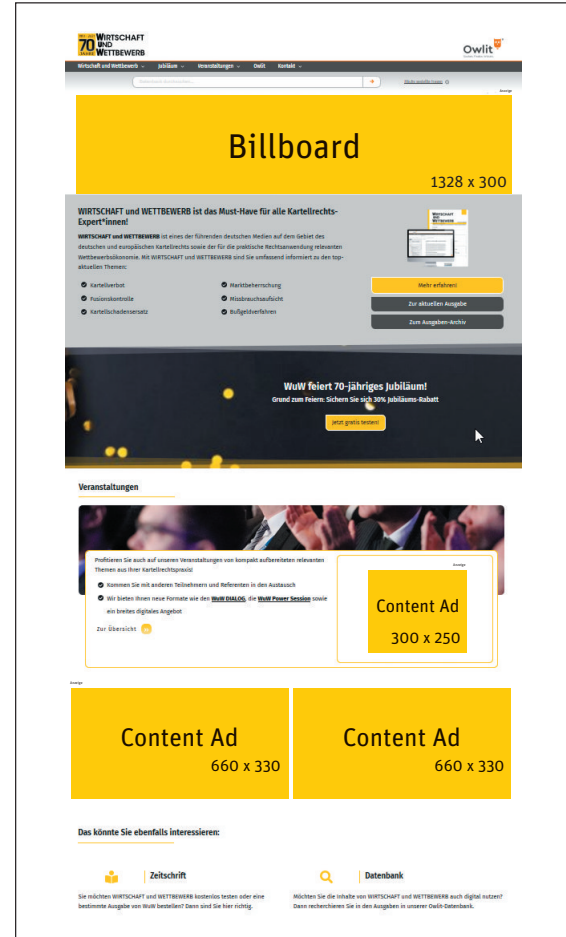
70 WIRTSCHAFT UND WETTBEWERB

Owlit

Wirtschaft und Wettbewerb ⌄ Jubiläum ⌄ Veranstaltungen ⌄ Owlit Kontakt ⌄

Mehr erweiterte Suche

Anzeige

Billboard

1328 x 300

WIRTSCHAFT und WETTBEWERB ist das Must-Have für alle Kartellrechts-Expert*innen!

WIRTSCHAFT und WETTBEWERB ist eines der führenden deutschen Medien auf dem Gebiet des deutschen und europäischen Kartellrechts sowie der für die praktische Rechtsanwendung relevanten Wettbewerbsökonomie. Mit WIRTSCHAFT und WETTBEWERB sind Sie umfassend informiert zu den top-aktuellen Themen:

Kartellverbot
Marktbeherrschung
Fusionskontrolle
Missbrauchsaufsicht
Kartellschadensersatz
Bußgeldverfahren

Mehr erfahren!
Zur aktuellen Ausgabe
Zum Ausgaben-Archiv

WuW feiert 70-jähriges Jubiläum!
Grund zum Feiern: Sichern Sie sich 30% Jubiläums-Rabatt

Jetzt gratis testen!

Veranstaltungen

Profitieren Sie auch auf unseren Veranstaltungen von kompakt aufbereiteten relevanten Themen aus Ihrer Kartellrechtspraxis!

Kommen Sie mit anderen Teilnehmern und Referenten in den Austausch

Wir bieten Ihnen neue Formate wie den WuW DIALOG, die WuW Power Session sowie ein breites digitales Angebot

Zur Übersicht

Anzeige

Content Ad

300 x 250

Anzeige

Content Ad

660 x 330

Content Ad

660 x 330

Das könnte Sie ebenfalls interessieren:

Zeitschrift

Sie möchten WIRTSCHAFT und WETTBEWERB kostenlos testen oder eine bestimmte Ausgabe von WuW bestellen? Dann sind Sie hier richtig.

Datenbank

Möchten Sie die Inhalte von WIRTSCHAFT und WETTBEWERB auch digital nutzen? Dann recherchieren Sie in den Ausgaben in unserer Owlit-Datenbank.